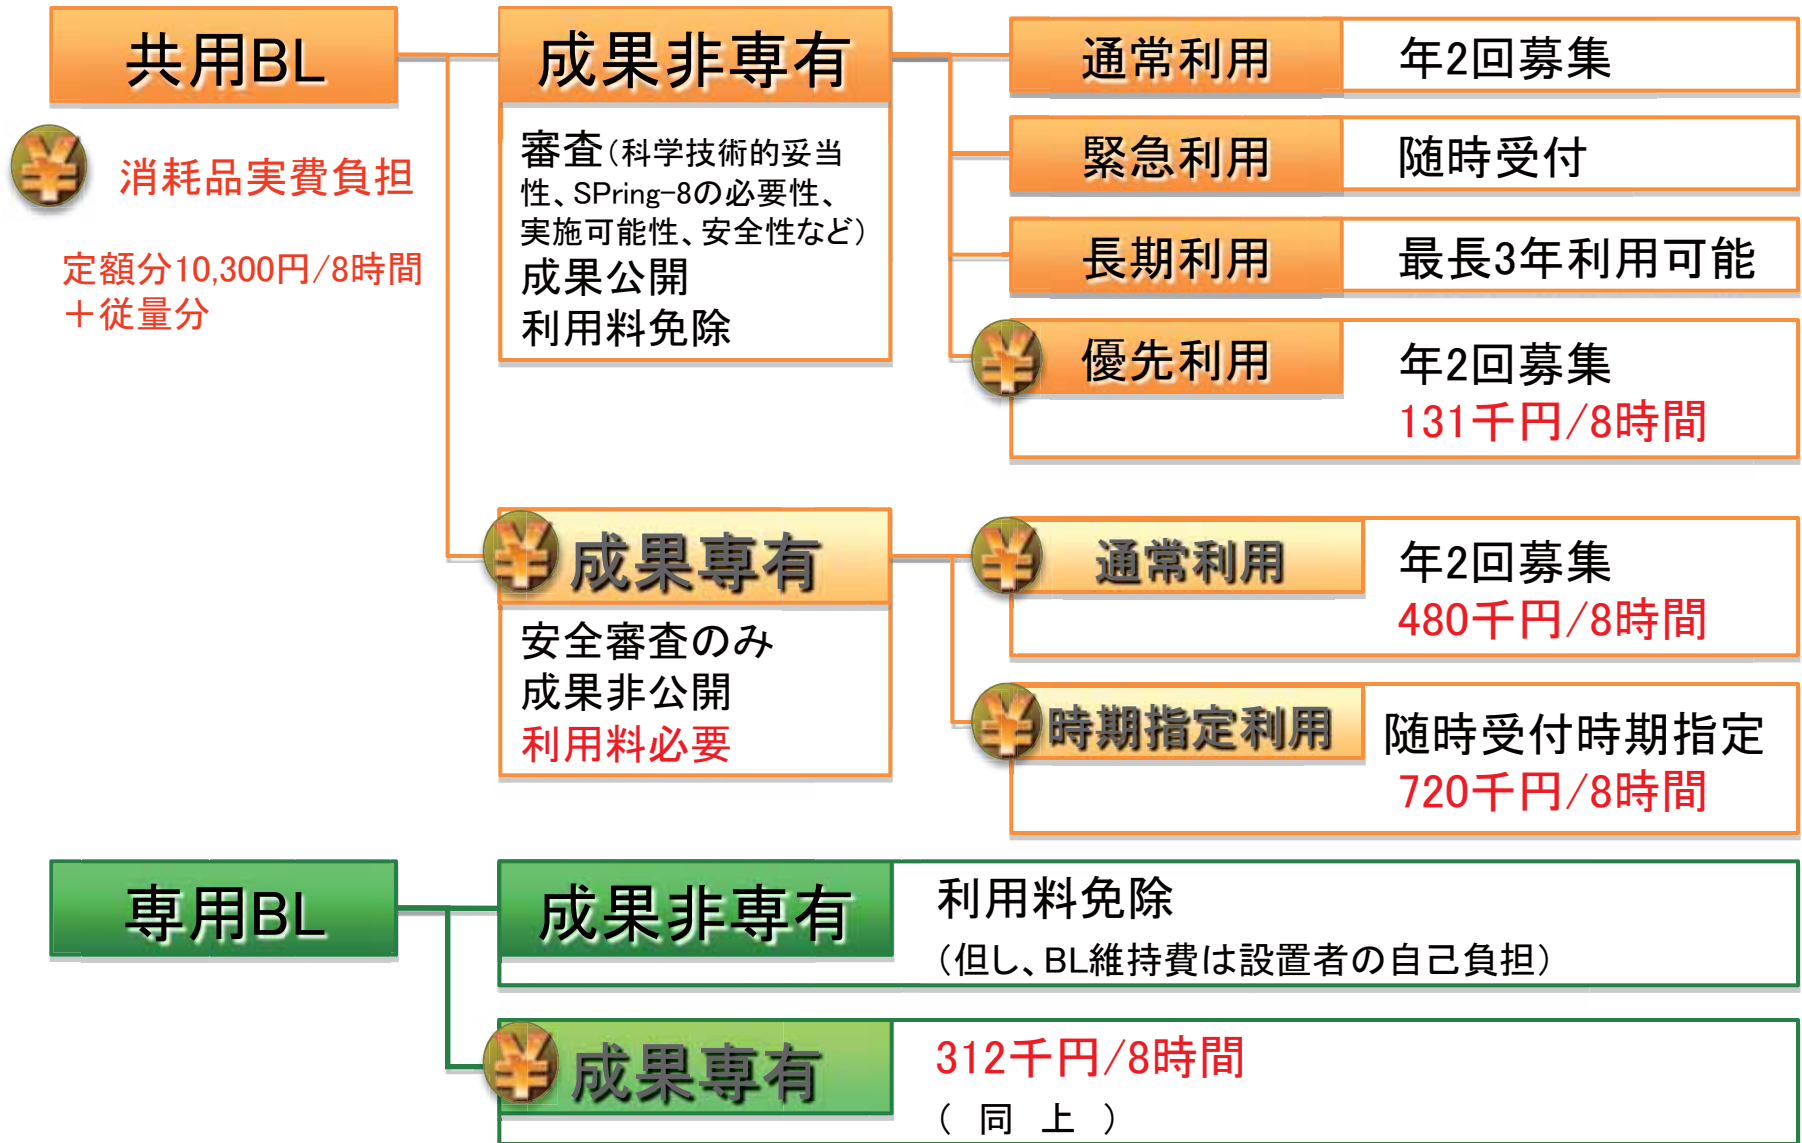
共用BL

¥ 消耗品実費負担

定額分10,300円/8時間
＋従量分

成果非専有

審査(科学技術的妥当性、SPring-8の必要性、実施可能性、安全性など)
成果公開
利用料免除

通常利用 年2回募集

緊急利用 随時受付

長期利用 最長3年利用可能

¥ 優先利用 年2回募集
131千円/8時間

¥ 成果専有

安全審査のみ
成果非公開
利用料必要

¥ 通常利用 年2回募集
480千円/8時間

¥ 時期指定利用 随時受付時期指定
720千円/8時間

専用BL

成果非専有 利用料免除
(但し、BL維持費は設置者の自己負担)

¥ 成果専有 312千円/8時間
( 同 上 )